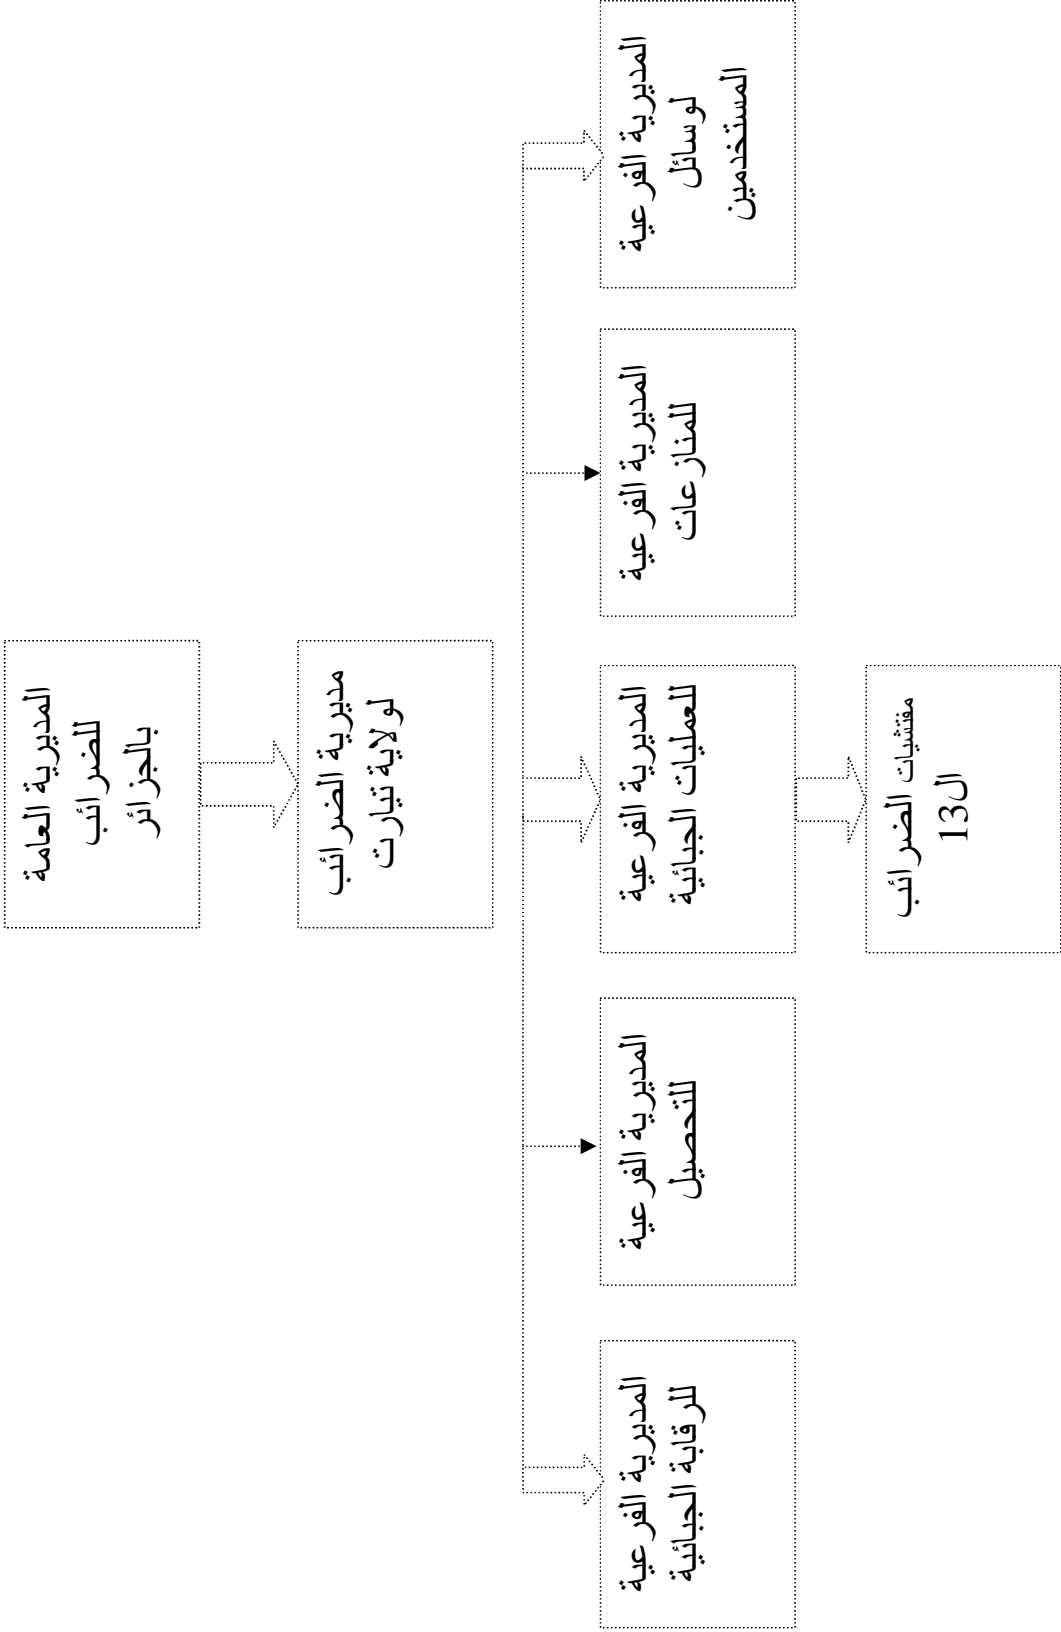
المديرية العامة للضرائب بالجزائر

مديرية الضرائب لولاية تيارت

المديرية الفرعية لوسائل المستخدمين

المديرية الفرعية للمنازعات

المديرية الفرعية للعمليات الجبائية

مفتشيات الضرائب ال13

المديرية الفرعية للتحصيل

المديرية الفرعية للرقابة الجبائية